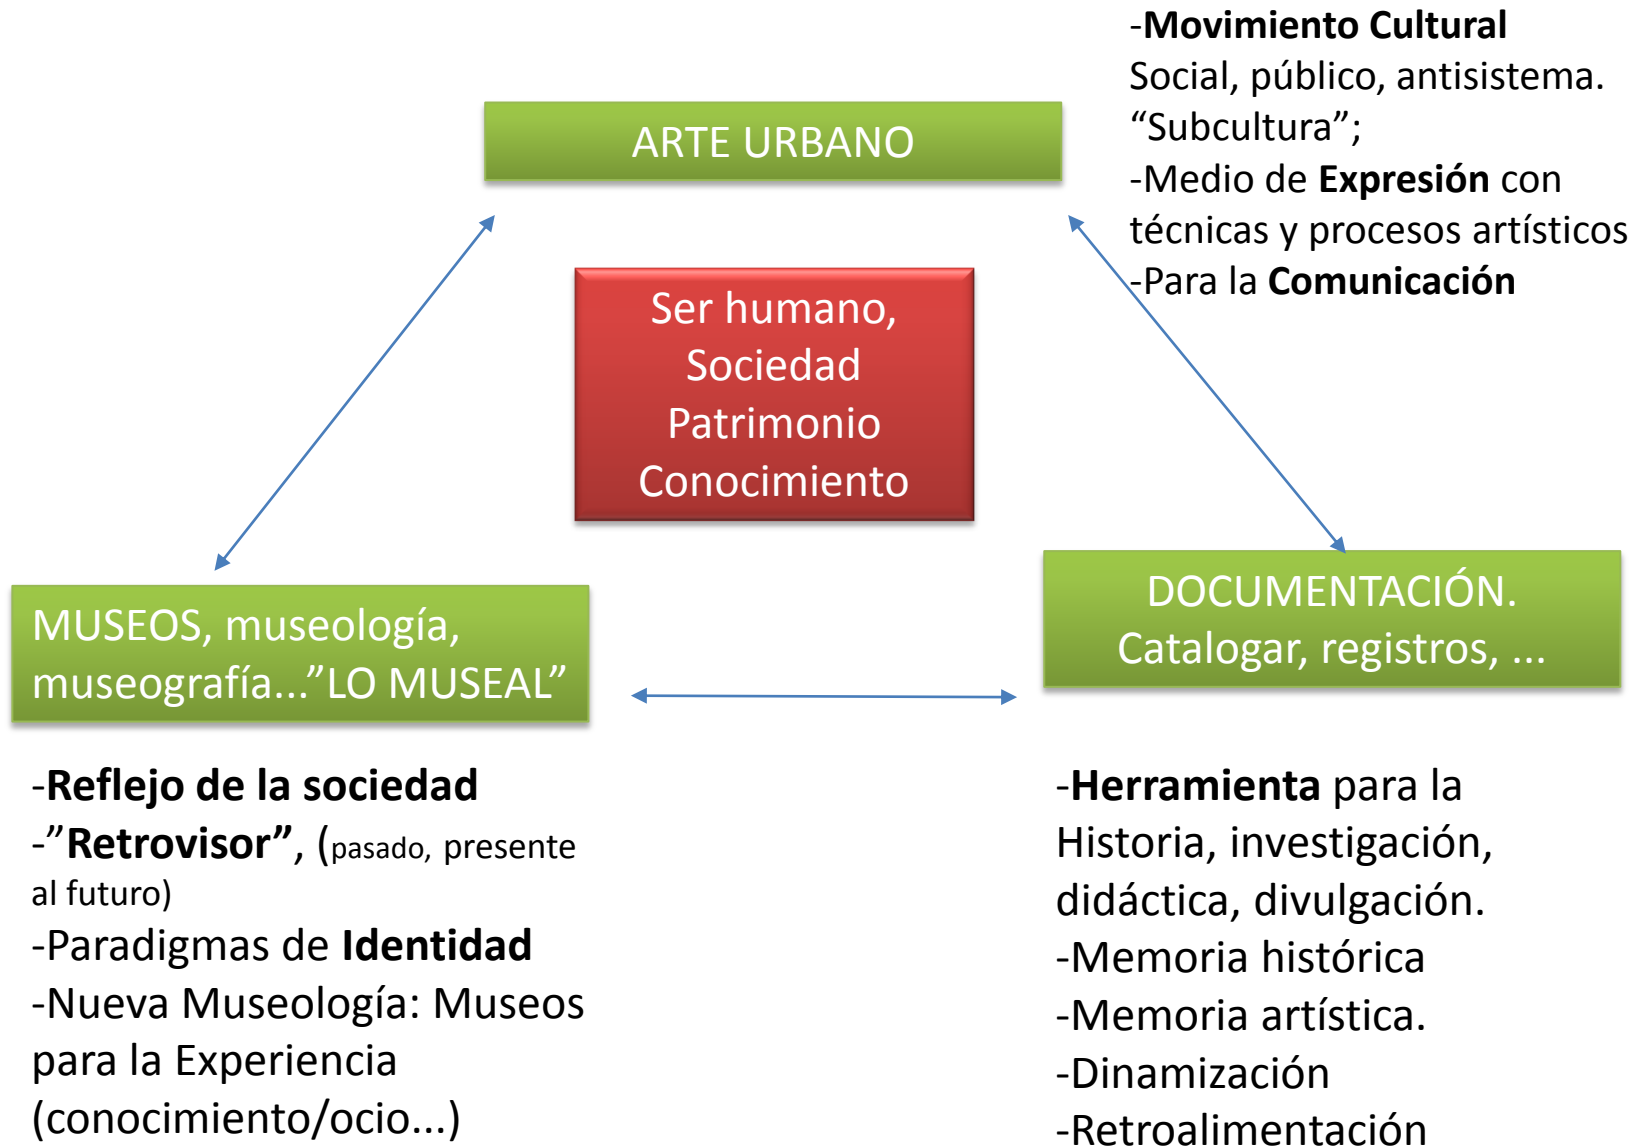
-**Movimiento Cultural**
Social, público, antisistema. “Subcultura”;
-Medio de **Expresión** con técnicas y procesos artísticos
-Para la **Comunicación**

ARTE URBANO

Ser humano,
Sociedad
Patrimonio
Conocimiento

MUSEOS, museología, museografía...”LO MUSEAL”

DOCUMENTACIÓN.
Catalogar, registros, ...

-**Reflejo de la sociedad**
-”**Retrovisor”**, (pasado, presente al futuro)
-Paradigmas de **Identidad**
-Nueva Museología: Museos para la Experiencia (conocimiento/ocio...)

-**Herramienta** para la Historia, investigación, didáctica, divulgación.
-Memoria histórica
-Memoria artística.
-Dinamización
-Retroalimentación